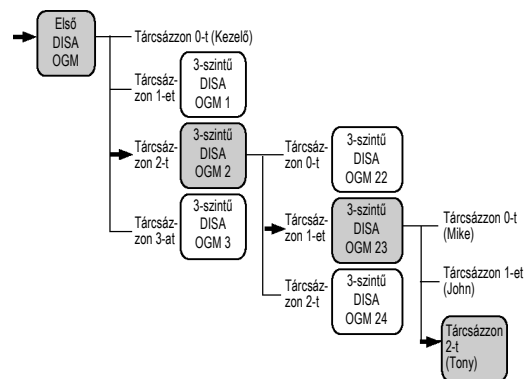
Első DISA OGM

Tárcsázzon 0-t (Kezelő)

Tárcsázzon 1-et

3-szintű DISA OGM 1

Tárcsázzon 2-t

3-szintű DISA OGM 2

Tárcsázzon 3-at

3-szintű DISA OGM 3

Tárcsázzon 0-t

3-szintű DISA OGM 22

Tárcsázzon 1-et

3-szintű DISA OGM 23

Tárcsázzon 2-t

3-szintű DISA OGM 24

Tárcsázzon 0-t (Mike)

Tárcsázzon 1-et (John)

Tárcsázzon 2-t (Tony)